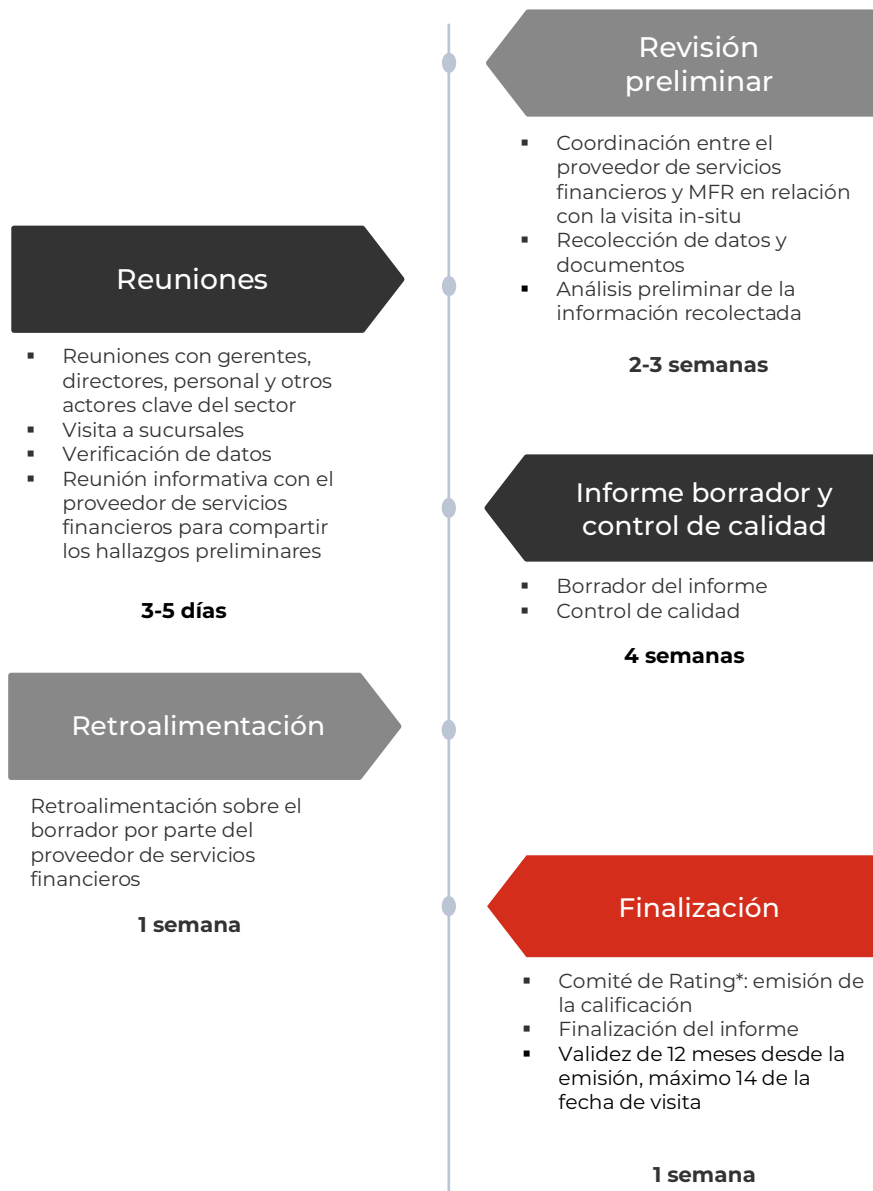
Revisión preliminar

- Coordinación entre el proveedor de servicios financieros y MFR en relación con la visita in-situ
- Recolección de datos y documentos
- Análisis preliminar de la información recolectada

2-3 semanas

Reuniones

- Reuniones con gerentes, directores, personal y otros actores clave del sector
- Visita a sucursales
- Verificación de datos
- Reunión informativa con el proveedor de servicios financieros para compartir los hallazgos preliminares

3-5 días

Informe borrador y control de calidad

- Borrador del informe
- Control de calidad

4 semanas

Retroalimentación

Retroalimentación sobre el borrador por parte del proveedor de servicios financieros

1 semana

Finalización

- Comité de Rating*: emisión de la calificación
- Finalización del informe
- Validez de 12 meses desde la emisión, máximo 14 de la fecha de visita

1 semana